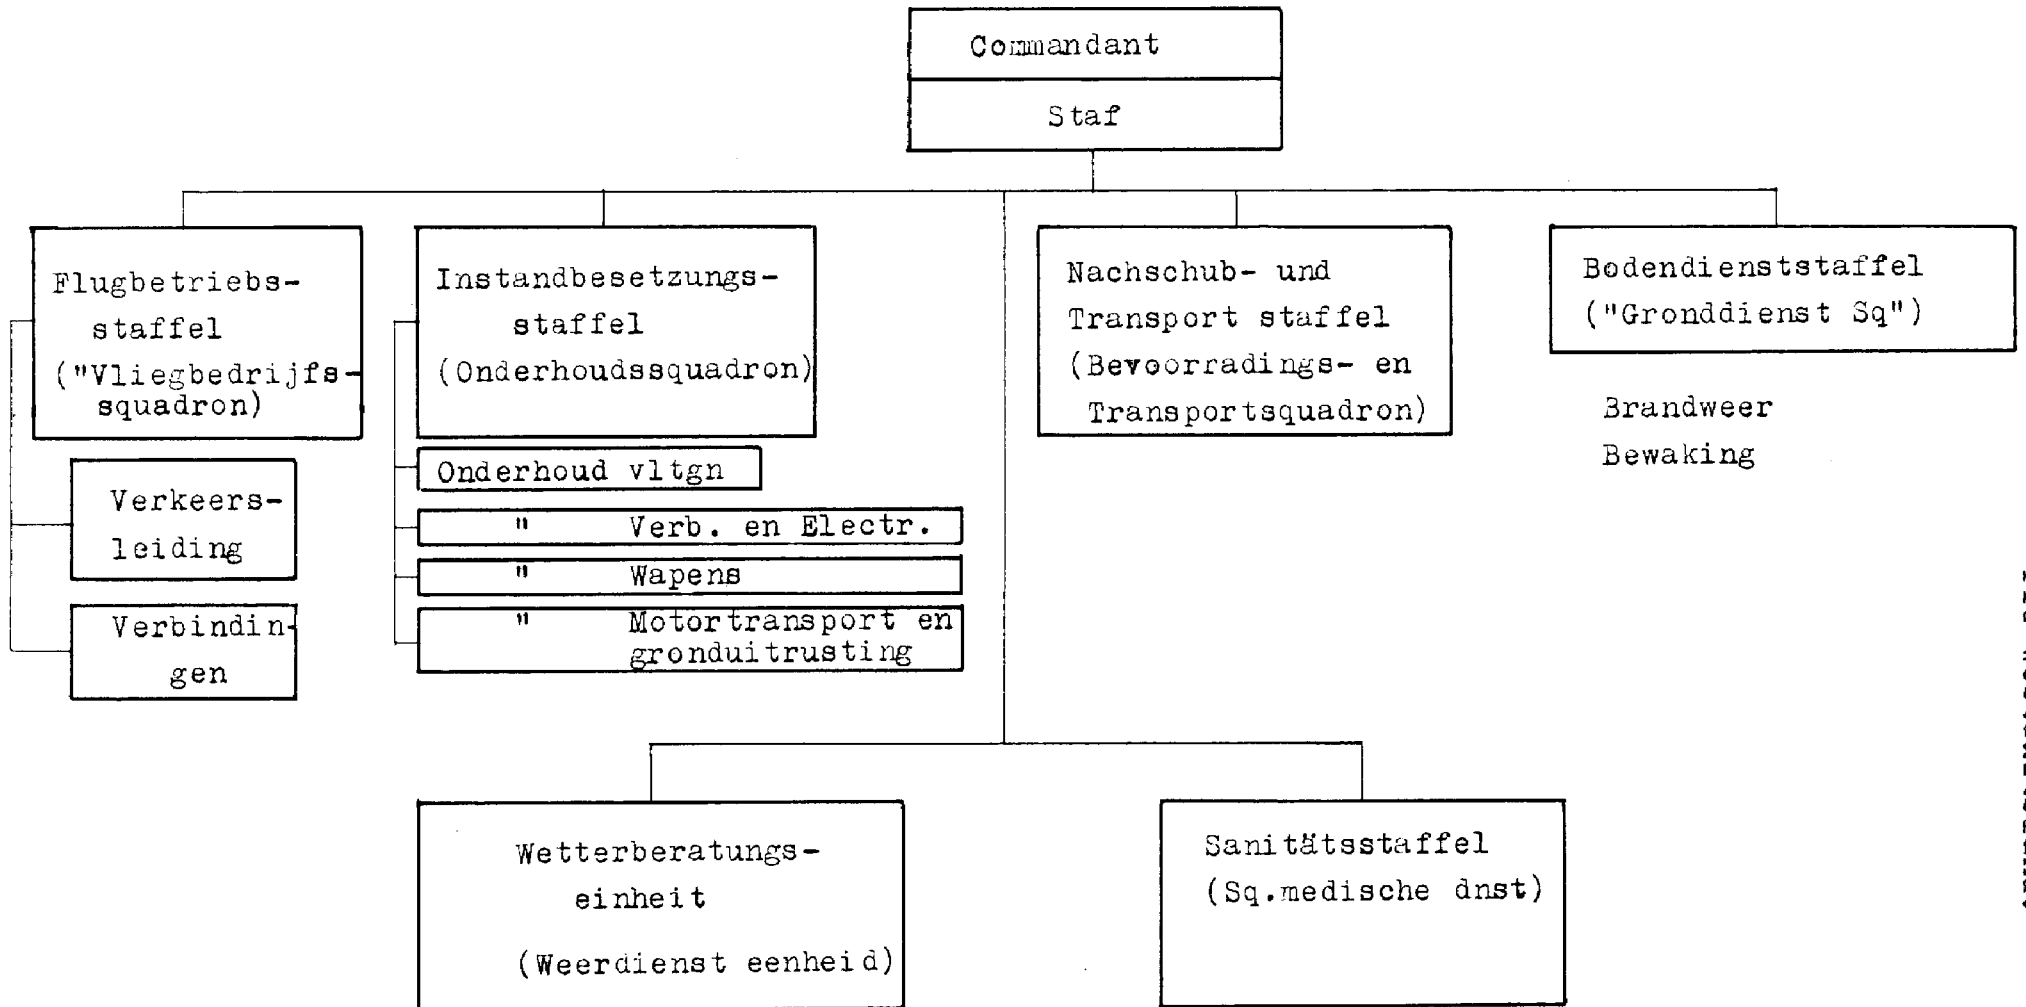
Commandant

Staf

Flugbetriebsstaffel ("Vliegbedrijfssquadron)

Verkeersleiding

Verbindingen

Instandbesetzungsstaffel (Onderhoudssquadron)

Onderhoud vltgn

" Verb. en Electr.

" Wapens

" Motortransport en gronduitrusting

Nachschub- und Transport staffel (Bevoorradings- en Transportsquadron)

Bodendienststaffel ("Gronddienst Sq")

Brandweer
Bewaking

Wetterberatungseinheit

(Weerdienst eenheid)

Sanitätsstaffel (Sq.medische dnst)